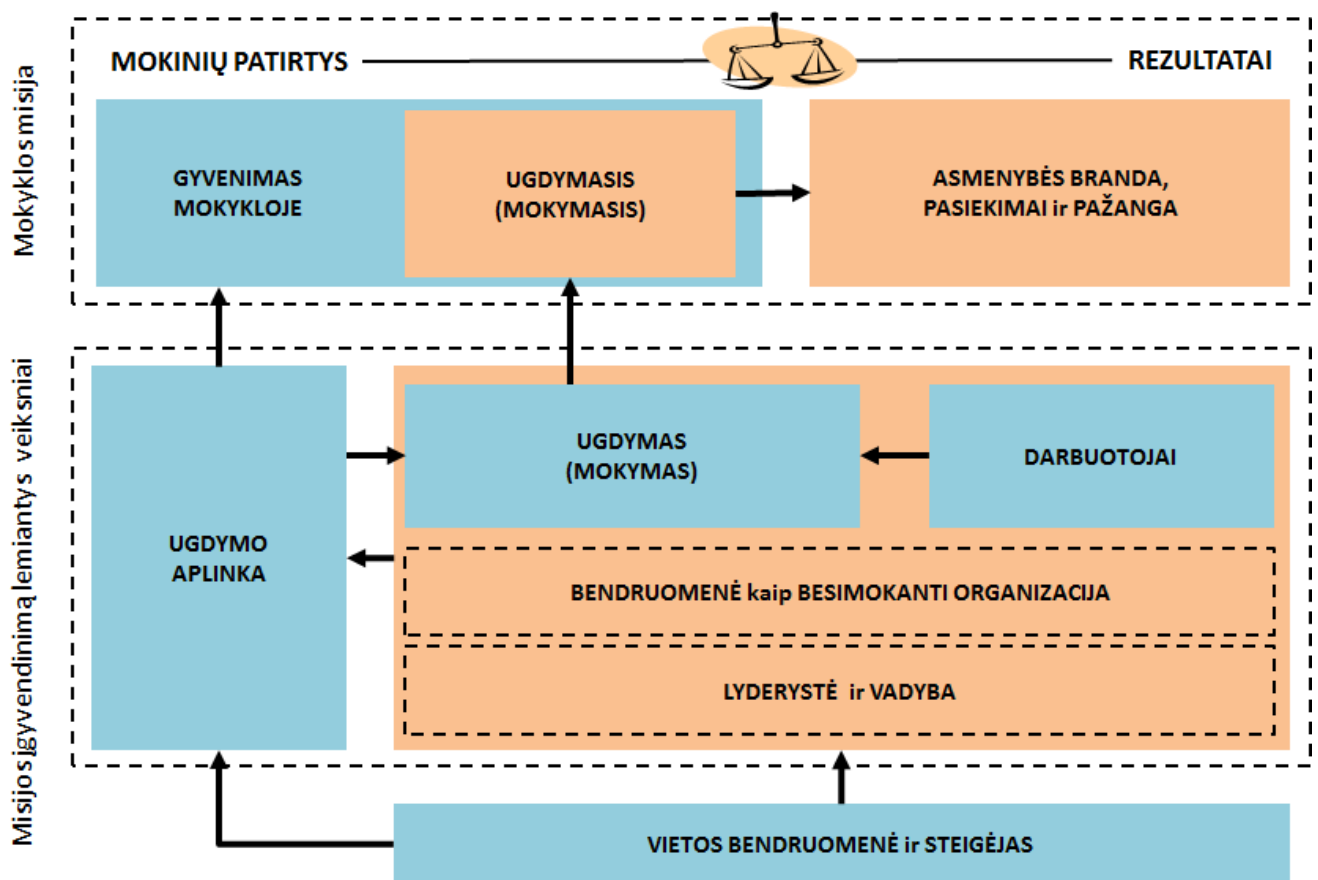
Mokyklos misija

MOKINIŲ PATIRTYS

REZULTATAI

GYVENIMAS MOKYKLOJE

UGDYMASIS (MOKYMASIS)

ASMENYBĖS BRANDA, PASIEKIMAI ir PAŽANGA

Misijos įgyvendinimą lemiantys veiksniai

UGDYMO APLINKA

UGDYMAS (MOKYMAS)

DARBUOTOJAI

BENDRUOMENĖ kaip BESIMOKANTI ORGANIZACIJA

LYDERYSTĖ ir VADYBA

VIETOS BENDRUOMENĖ ir STEIGĖJAS